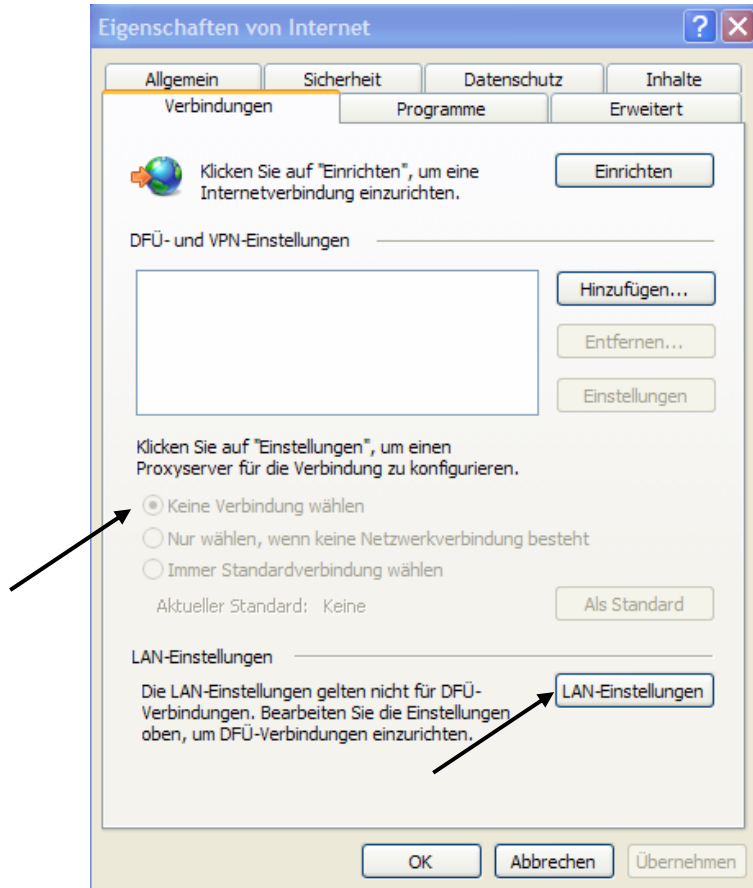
Eigenschaften von Internet

?

X

Allgemein

Sicherheit

Datenschutz

Inhalte

Verbindungen

Programme

Erweitert

Klicken Sie auf "Einrichten", um eine Internetverbindung einzurichten.

Einrichten

DFÜ- und VPN-Einstellungen

Hinzufügen...

Entfernen...

Einstellungen

Klicken Sie auf "Einstellungen", um einen Proxyserver für die Verbindung zu konfigurieren.

Keine Verbindung wählen

Nur wählen, wenn keine Netzwerkverbindung besteht

Immer Standardverbindung wählen

Aktueller Standard: Keine

Als Standard

LAN-Einstellungen

Die LAN-Einstellungen gelten nicht für DFÜ-Verbindungen. Bearbeiten Sie die Einstellungen oben, um DFÜ-Verbindungen einzurichten.

LAN-Einstellungen

OK

Abbrechen

Übernehmen